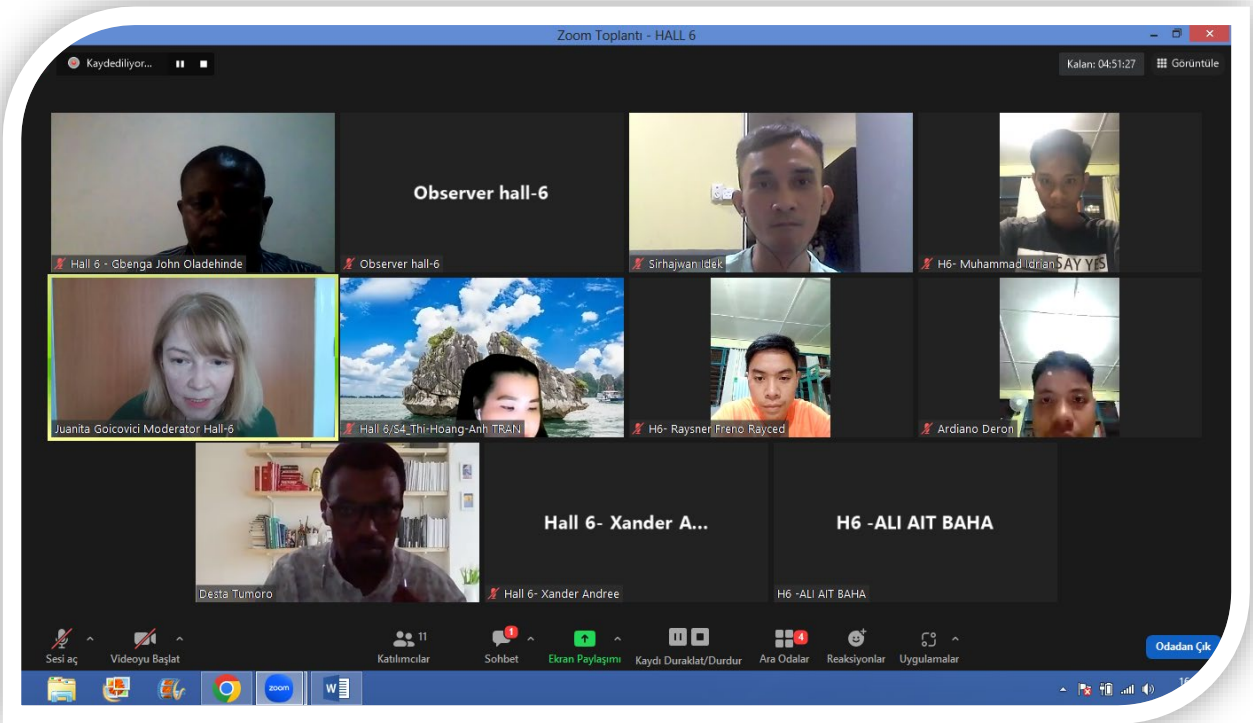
Zoom Toplantı - HALL 6

Kaydediliyor...

Kalan: 04:51:27

Görüntüle

Hall 6 - Gbenga John Oladehinde

Observer hall-6

Observer hall-6

Sirhajwan Idek

H6- Muhammad Idrian

SAY YES

Juanita Goicovici Moderator Hall-6

Hall 6/S4_Thi-Hoang-Anh TRAN

H6- Raysner Freno Rayced

Ardiano Deron

Desta Tumoro

Hall 6- Xander A...

Hall 6- Xander Andree

H6 -ALI AIT BAHA

H6 -ALI AIT BAHA

Sesi aç

Videoyu Başlat

11

Katılımcılar

1

Sohbet

Ekran Paylaşımı

Kaydı Duraklat/Durdur

4

Ara Odalar

Reaksiyonlar

Uygulamalar

Odadan Çık

16